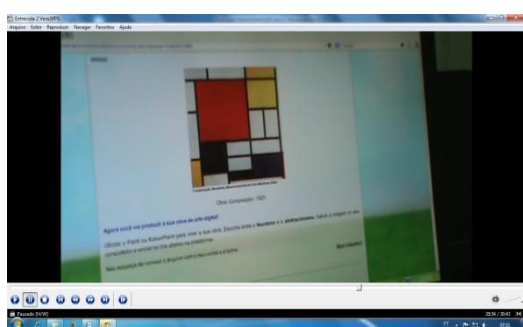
Entrevista 2 Vera.MP4
Arquivo Exibir Reproduzir Navegar Favoritos Ajuda

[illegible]

Obra: Composição, 1921

Agora você vai produzir a sua obra de arte digital!

Utilize o Paint ou PowerPoint para criar a sua obra. Escolha entre o Neoplasticismo e o Abstracionismo. Salve a imagem no seu computador e envie-a nas atividades da plataforma.

Não esqueça de nomear o arquivo com o seu nome e a turma.

Pausado [WVW]
23:50 / 30:42